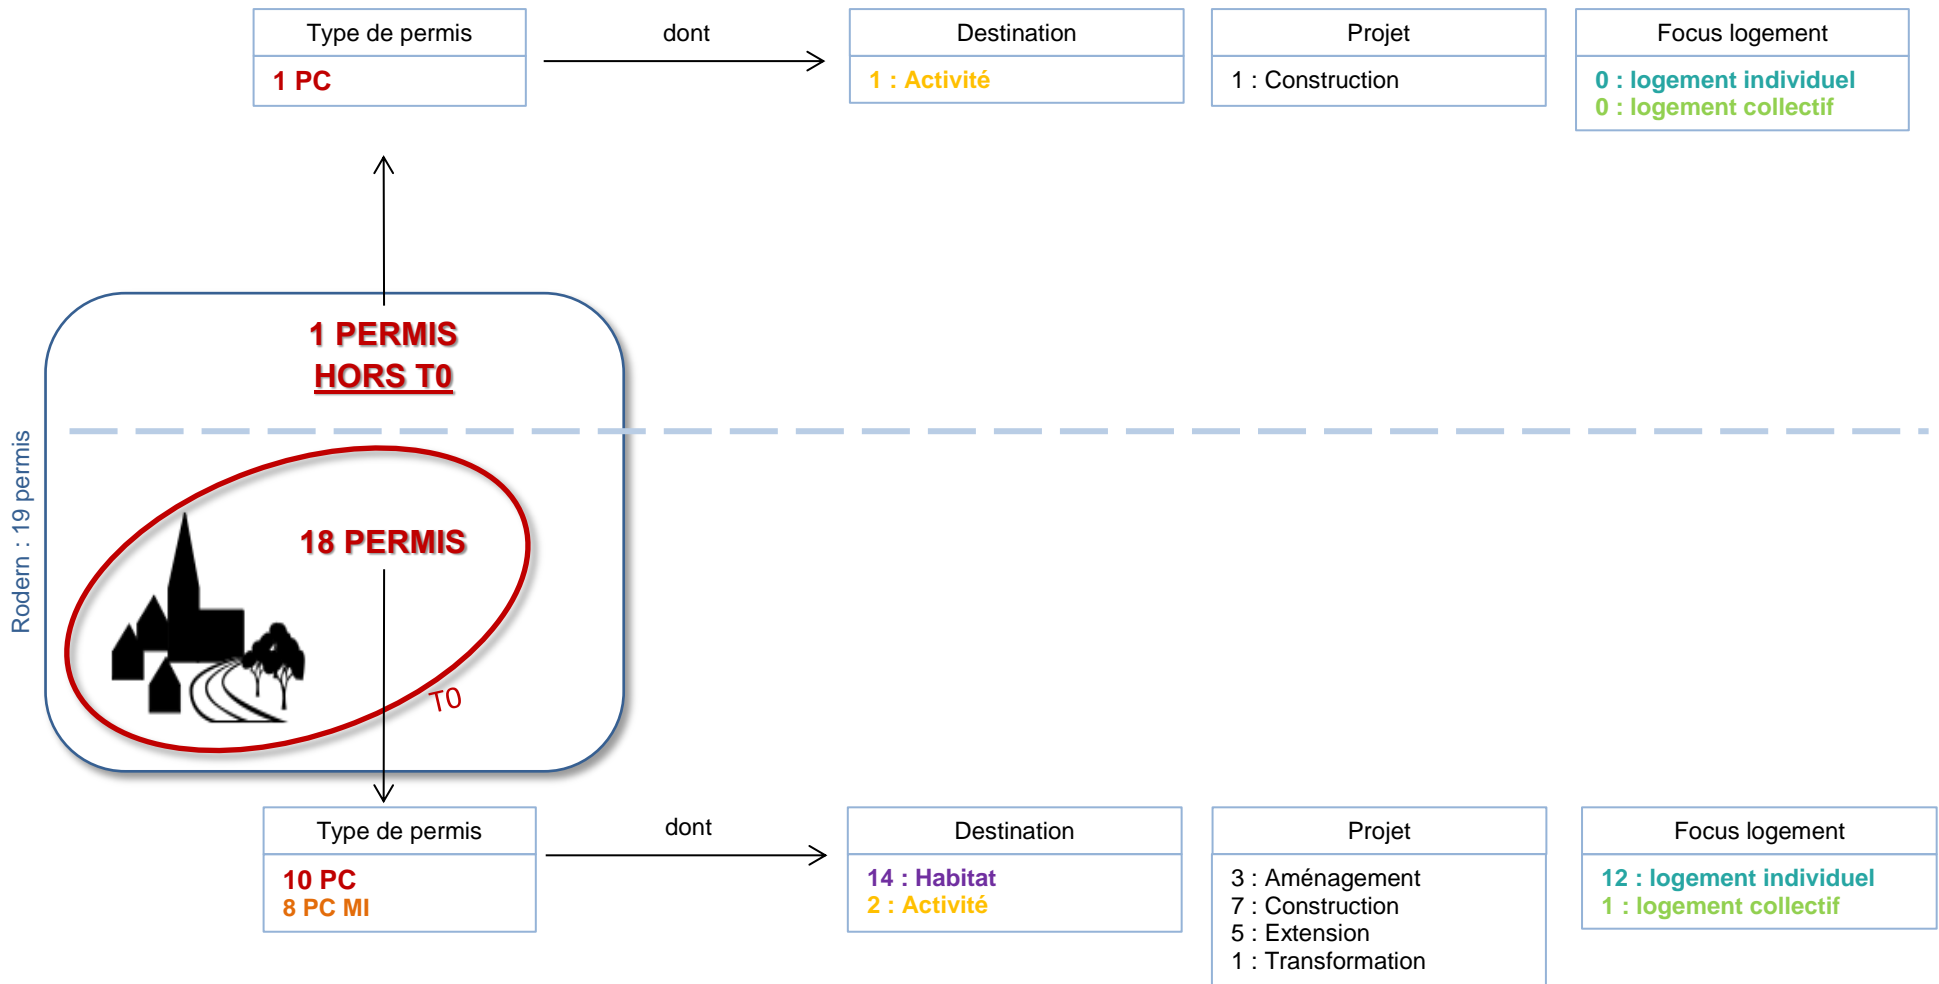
Type de permis

1 PC

dont

Destination

1 : Activité

Projet

1 : Construction

Focus logement

0 : logement individuel
0 : logement collectif

Rodern : 19 permis

1 PERMIS
HORS T0

18 PERMIS

T0

Type de permis

10 PC
8 PC MI

dont

Destination

14 : Habitat
2 : Activité

Projet

3 : Aménagement
7 : Construction
5 : Extension
1 : Transformation

Focus logement

12 : logement individuel
1 : logement collectif